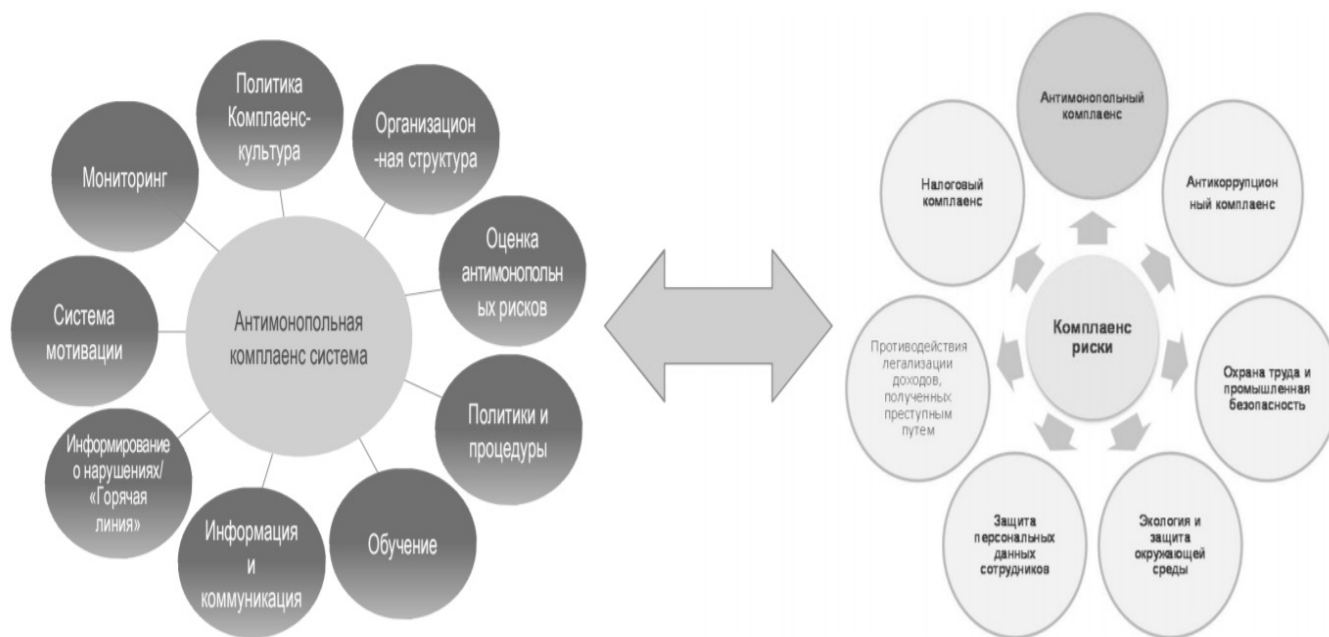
Политика Комплаенс-культура

Организацион-ная структура

Оценка антимонопольных рисков

Политики и процедуры

Обучение

Информация и коммуникация

Информирование о нарушениях/ «Горячая линия»

Система мотивации

Мониторинг

Антимонопольная комплаенс система

Антимонопольный комплаенс

Антикоррупционный комплаенс

Охрана труда и промышленная безопасность

Экология и защита окружающей среды

Защита персональных данных сотрудников

Противодействия легализации доходов, полученных преступным путем

Налоговый комплаенс

Комплаенс риски